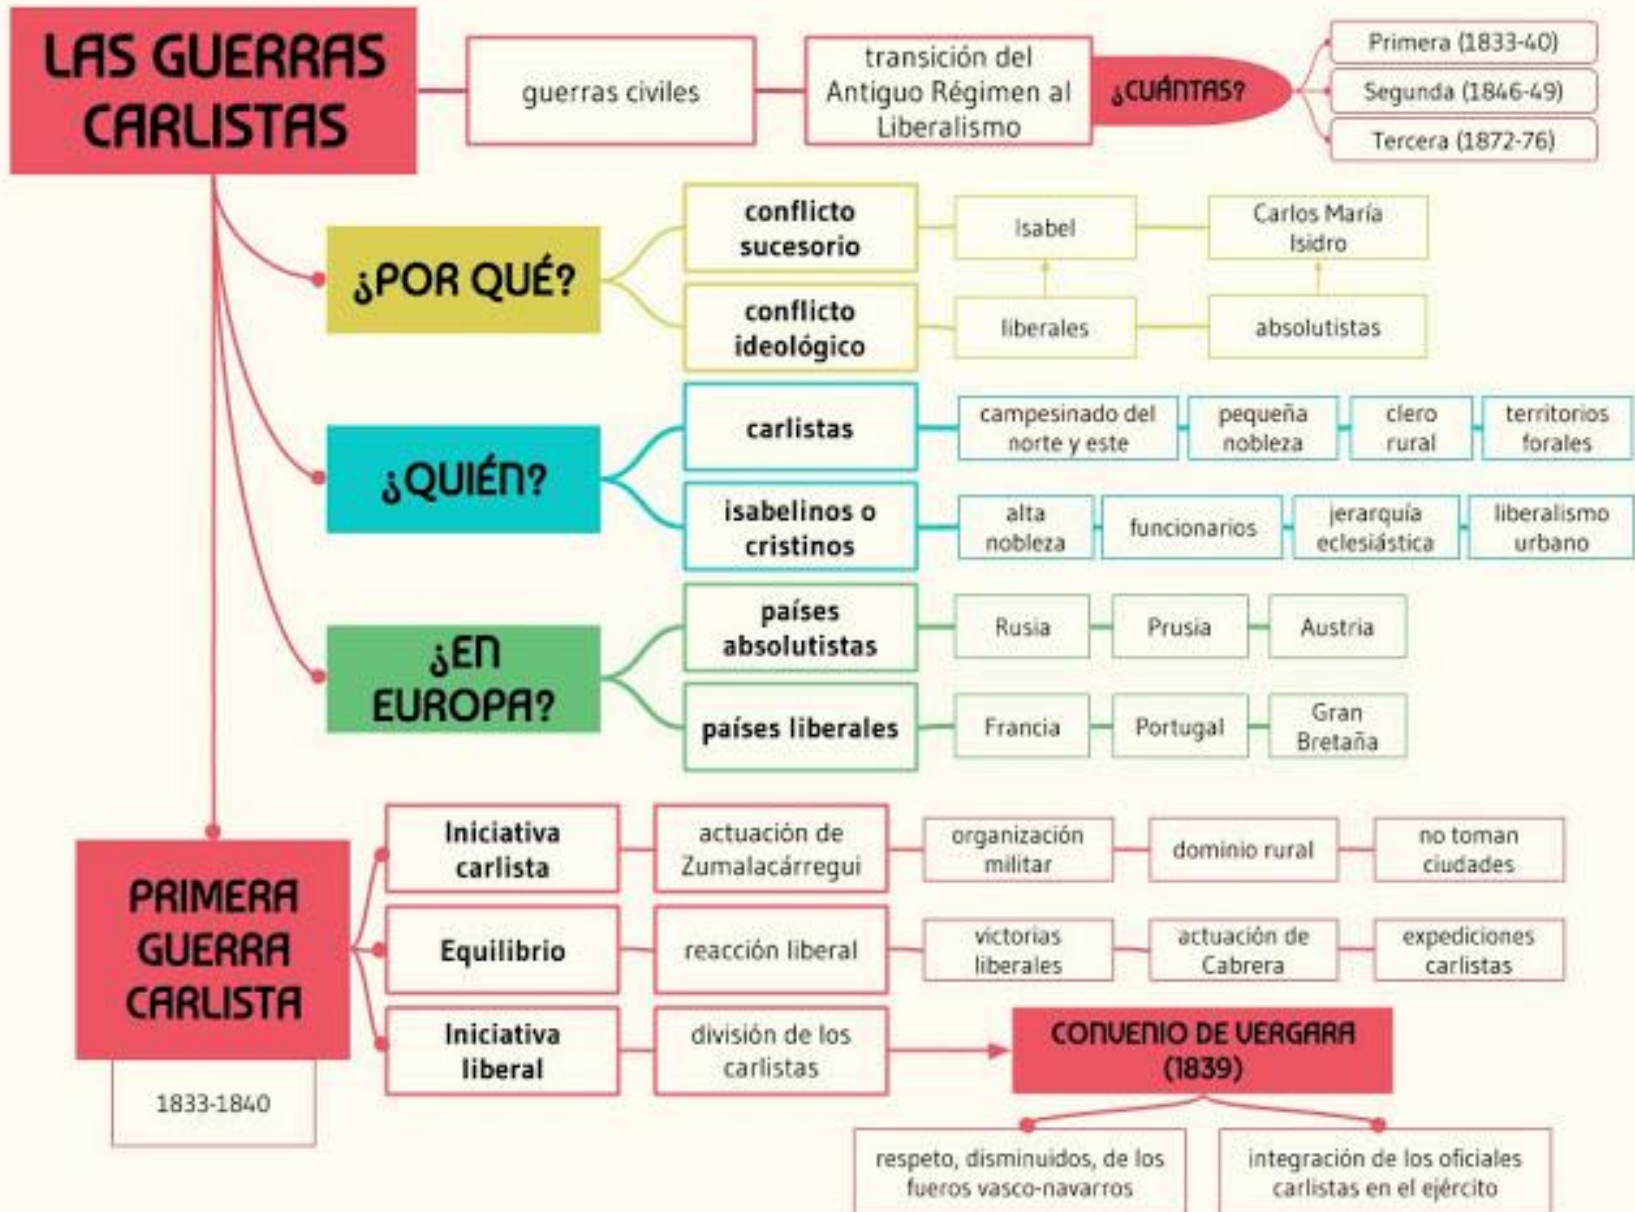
LAS GUERRAS CARLISTAS

guerras civiles

transición del Antiguo Régimen al Liberalismo

¿CUÁNTAS?

Primera (1833-40)

Segunda (1846-49)

Tercera (1872-76)

¿POR QUÉ?

conflicto sucesorio

Isabel

Carlos María Isidro

conflicto ideológico

liberales

absolutistas

¿QUIÉN?

carlistas

campesinado del norte y este

pequeña nobleza

clero rural

territorios forales

isabelinos o cristinos

alta nobleza

funcionarios

jerarquía eclesiástica

liberalismo urbano

¿EN EUROPA?

países absolutistas

Rusia

Prusia

Austria

países liberales

Francia

Portugal

Gran Bretaña

PRIMERA GUERRA CARLISTA

1833-1840

Iniciativa carlista

actuación de Zumalacárregui

organización militar

dominio rural

no toman ciudades

Equilibrio

reacción liberal

victorias liberales

actuación de Cabrera

expediciones carlistas

Iniciativa liberal

división de los carlistas

CONVENIO DE VERGARA (1839)

respeto, disminuidos, de los fueros vasco-navarros

integración de los oficiales carlistas en el ejército